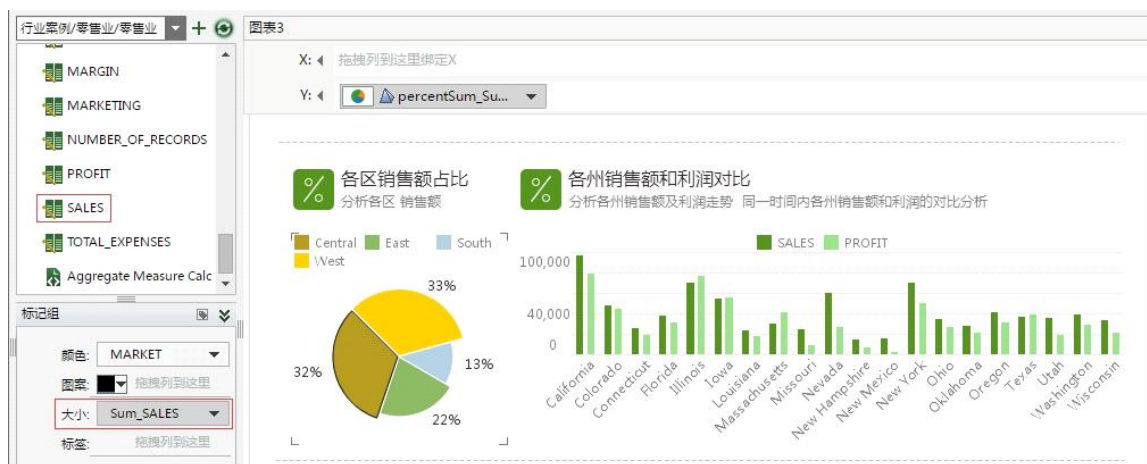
行业案例/零售业/零售业

MARGIN
MARKETING
NUMBER_OF_RECORDS
PROFIT
SALES
TOTAL_EXPENSES
Aggregate Measure Calc

标记组
颜色: MARKET
图案: 拖拽列到这里
大小: Sum_SALES
标签: 拖拽列到这里

图表3
X: 拖拽列到这里绑定X
Y: percentSum_Su...

各区销售额占比
分析各区 销售额

Central East South West

33%
13%
22%
32%

各州销售额和利润对比
分析各州销售额及利润走势 同一时间内各州销售额和利润的对比分析

SALES PROFIT

100,000
40,000
0

California
Colorado
Connecticut
Florida
Illinois
Iowa
Louisiana
Massachusetts
Missouri
Nevada
New Hampshire
New Mexico
New York
Ohio
Oklahoma
Oregon
Texas
Utah
Washington
Wisconsin